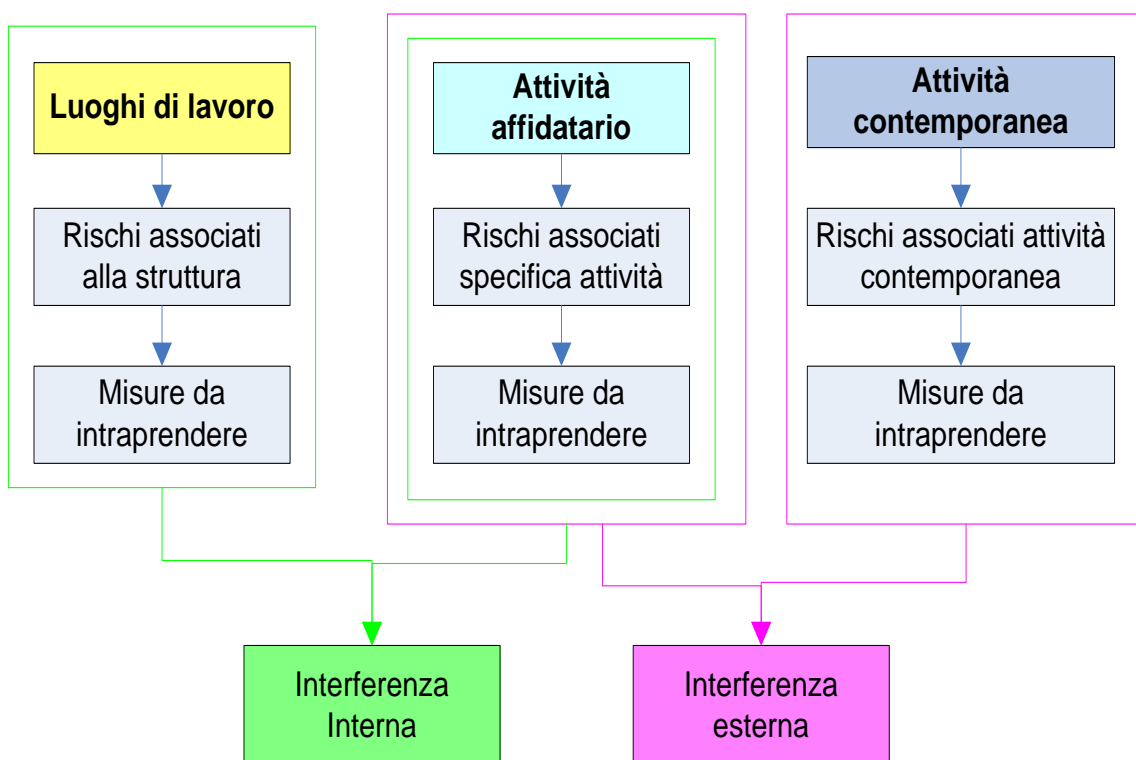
Luoghi di lavoro

Rischi associati alla struttura

Misure da intraprendere

Attività affidatario

Rischi associati specifica attività

Misure da intraprendere

Attività contemporanea

Rischi associati attività contemporanea

Misure da intraprendere

Interferenza Interna

Interferenza esterna